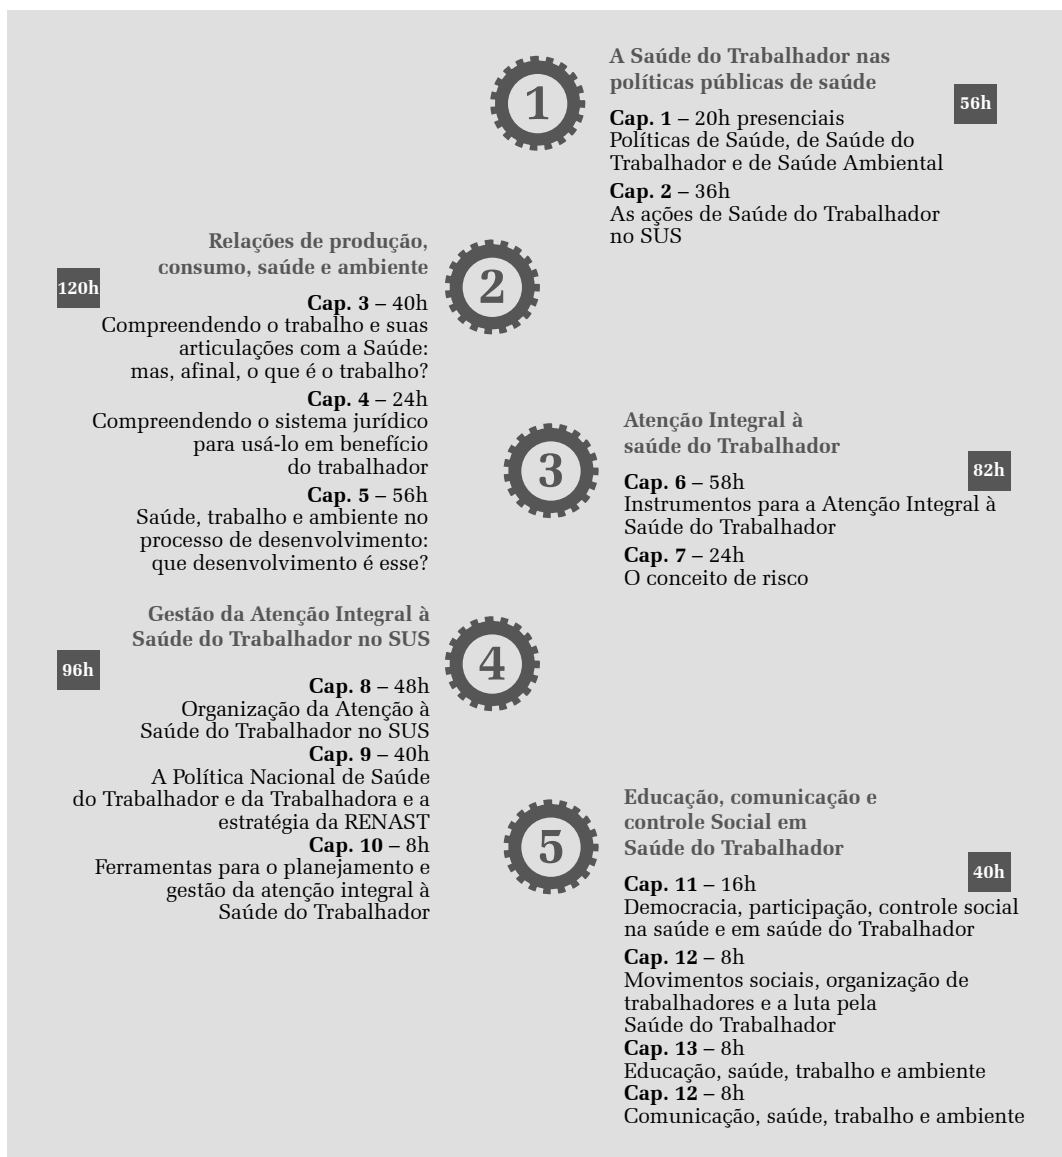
1

A Saúde do Trabalhador nas políticas públicas de saúde

56h

**Cap. 1** – 20h presenciais
Políticas de Saúde, de Saúde do Trabalhador e de Saúde Ambiental

**Cap. 2** – 36h
As ações de Saúde do Trabalhador no SUS

2

Relações de produção, consumo, saúde e ambiente

120h

**Cap. 3** – 40h
Compreendendo o trabalho e suas articulações com a Saúde: mas, afinal, o que é o trabalho?

**Cap. 4** – 24h
Compreendendo o sistema jurídico para usá-lo em benefício do trabalhador

**Cap. 5** – 56h
Saúde, trabalho e ambiente no processo de desenvolvimento: que desenvolvimento é esse?

3

Atenção Integral à saúde do Trabalhador

82h

**Cap. 6** – 58h
Instrumentos para a Atenção Integral à Saúde do Trabalhador

**Cap. 7** – 24h
O conceito de risco

4

Gestão da Atenção Integral à Saúde do Trabalhador no SUS

96h

**Cap. 8** – 48h
Organização da Atenção à Saúde do Trabalhador no SUS

**Cap. 9** – 40h
A Política Nacional de Saúde do Trabalhador e da Trabalhadora e a estratégia da RENAST

**Cap. 10** – 8h
Ferramentas para o planejamento e gestão da atenção integral à Saúde do Trabalhador

5

Educação, comunicação e controle Social em Saúde do Trabalhador

40h

**Cap. 11** – 16h
Democracia, participação, controle social na saúde e em saúde do Trabalhador

**Cap. 12** – 8h
Movimentos sociais, organização de trabalhadores e a luta pela Saúde do Trabalhador

**Cap. 13** – 8h
Educação, saúde, trabalho e ambiente

**Cap. 12** – 8h
Comunicação, saúde, trabalho e ambiente